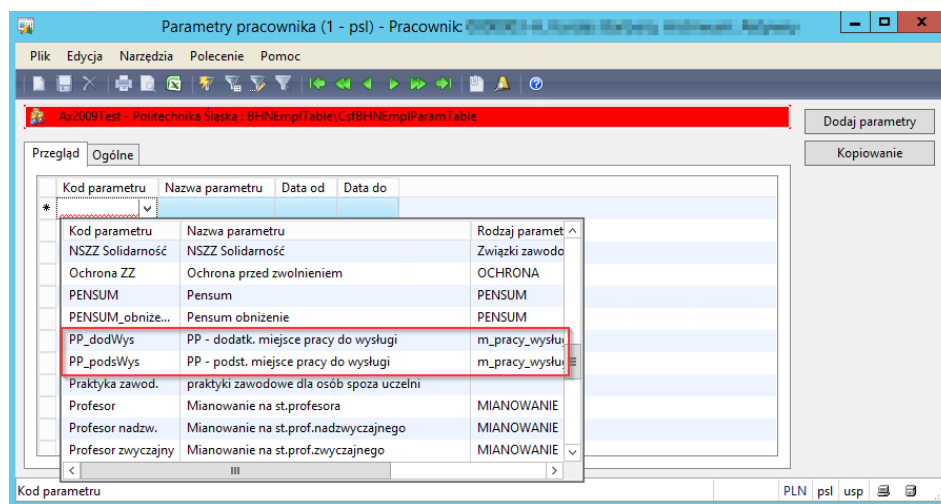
Parametry pracownika (1 - psl) - Pracownik: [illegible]

Plik Edycja Narzędzia Polecenie Pomoc

Ax2009Test - Politechnika Śląska : BHNEmplTable\CsfBHNEmplParamTable

Dodaj parametry

Kopiowanie

Przegląd Ogólne

| Kod parametru | Nazwa parametru | Data od | Data do |
|---|---|---|---|

| Kod parametru | Nazwa parametru | Rodzaj paramet |
|---|---|---|
| NSZZ Solidarność | NSZZ Solidarność | Związki zawodo |
| Ochrona ZZ | Ochrona przed zwolnieniem | OCHRONA |
| PENSUM | Pensum | PENSUM |
| PENSUM_obniże... | Pensum obniżenie | PENSUM |
| PP_dodWys | PP - dodatk. miejsce pracy do wysługi | m_pracy_wysług |
| PP_podsWys | PP - podst. miejsce pracy do wysługi | m_pracy_wysług |
| Praktyka zawod. | praktyki zawodowe dla osób spoza uczelni | |
| Profesor | Mianowanie na st.profesora | MIANOWANIE |
| Profesor nadzw. | Mianowanie na st.prof.nadzwyczajnego | MIANOWANIE |
| Profesor zwyczajny | Mianowanie na st.prof.zwyczajnego | MIANOWANIE |

Kod parametru

PLN psl usp